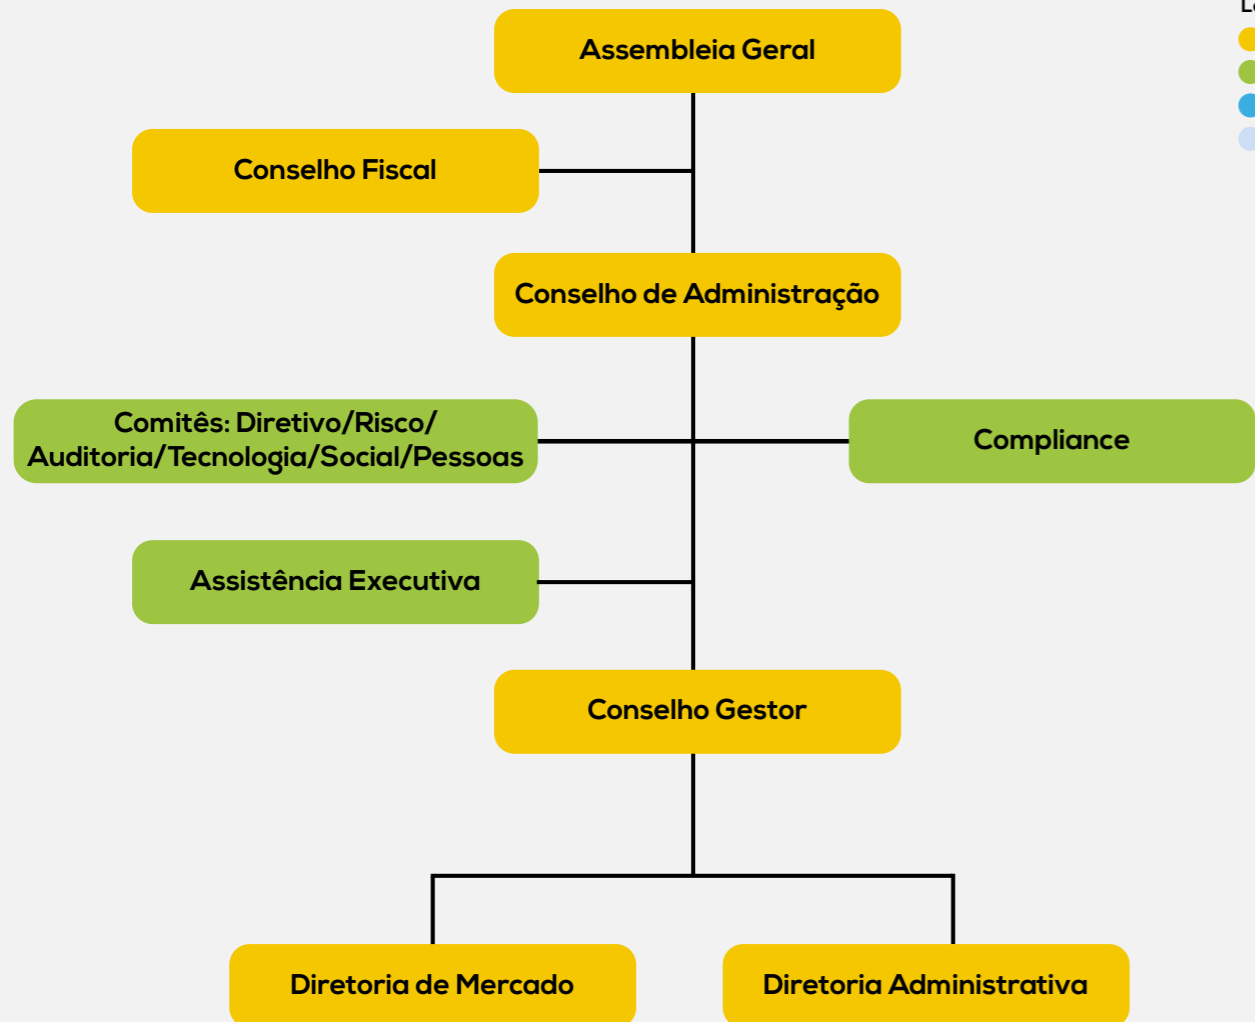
Assembleia Geral

Conselho Fiscal

Conselho de Administração

Comitês: Diretivo/Risco/ Auditoria/Tecnologia/Social/Pessoas

Compliance

Assistência Executiva

Conselho Gestor

Diretoria de Mercado

Diretoria Administrativa

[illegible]